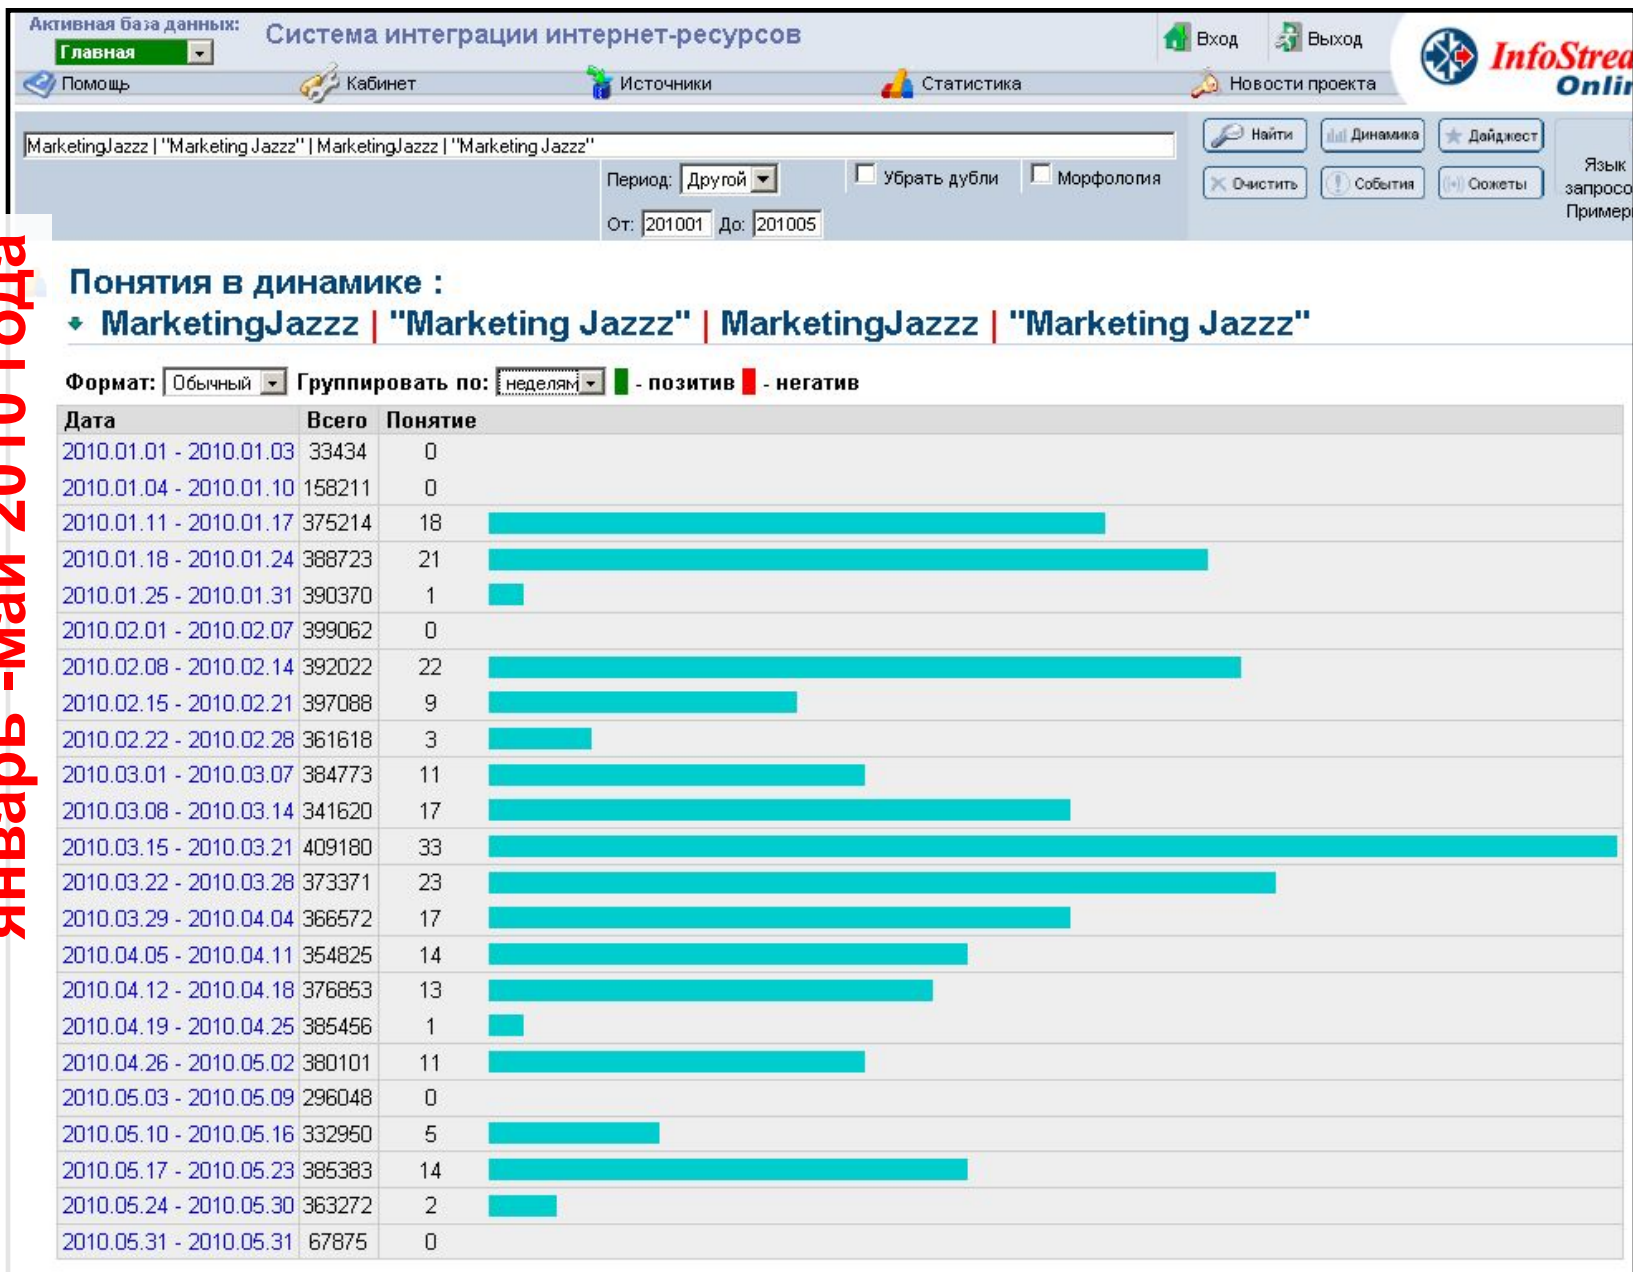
январь -май 2010 года

Активная база данных: Главная

Система интеграции интернет-ресурсов

Вход Выход

InfoStrea Onli

Помощь Кабинет Источники Статистика Новости проекта

MarketingJazzz | "Marketing Jazzz" | MarketingJazzz | "Marketing Jazzz"

Найти Динамика Дайджест

Период: Другой Убрать дубли Морфология

Очистить События Сюжеты

Язык запросо Пример

От: 201001 До: 201005

Понятия в динамике :

MarketingJazzz | "Marketing Jazzz" | MarketingJazzz | "Marketing Jazzz"

Формат: Обычный Группировать по: неделям - позитив - негатив

| Дата | Всего | Понятие |
|---|---|---|
| 2010.01.01 - 2010.01.03 | 33434 | 0 |
| 2010.01.04 - 2010.01.10 | 158211 | 0 |
| 2010.01.11 - 2010.01.17 | 375214 | 18 |
| 2010.01.18 - 2010.01.24 | 388723 | 21 |
| 2010.01.25 - 2010.01.31 | 390370 | 1 |
| 2010.02.01 - 2010.02.07 | 399062 | 0 |
| 2010.02.08 - 2010.02.14 | 392022 | 22 |
| 2010.02.15 - 2010.02.21 | 397088 | 9 |
| 2010.02.22 - 2010.02.28 | 361618 | 3 |
| 2010.03.01 - 2010.03.07 | 384773 | 11 |
| 2010.03.08 - 2010.03.14 | 341620 | 17 |
| 2010.03.15 - 2010.03.21 | 409180 | 33 |
| 2010.03.22 - 2010.03.28 | 373371 | 23 |
| 2010.03.29 - 2010.04.04 | 366572 | 17 |
| 2010.04.05 - 2010.04.11 | 354825 | 14 |
| 2010.04.12 - 2010.04.18 | 376853 | 13 |
| 2010.04.19 - 2010.04.25 | 385456 | 1 |
| 2010.04.26 - 2010.05.02 | 380101 | 11 |
| 2010.05.03 - 2010.05.09 | 296048 | 0 |
| 2010.05.10 - 2010.05.16 | 332950 | 5 |
| 2010.05.17 - 2010.05.23 | 385383 | 14 |
| 2010.05.24 - 2010.05.30 | 363272 | 2 |
| 2010.05.31 - 2010.05.31 | 67875 | 0 |